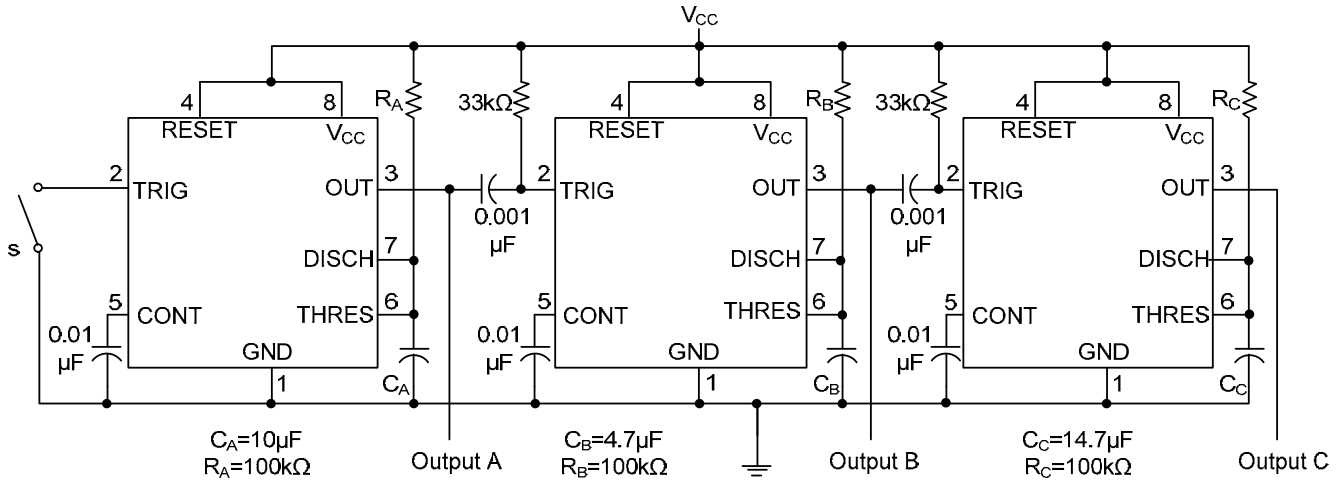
$V_{CC}$

4 8 RESET $V_{CC}$ $R_A$ 2 TRIG 3 OUT 7 DISCH 5 CONT 6 THRES GND 1 s 0.01 μF $C_A$

33kΩ 0.001 μF

4 8 RESET $V_{CC}$ $R_B$ 2 TRIG 3 OUT 7 DISCH 5 CONT 6 THRES GND 1 0.01 μF $C_B$

33kΩ 0.001 μF

4 8 RESET $V_{CC}$ $R_C$ 2 TRIG 3 OUT 7 DISCH 5 CONT 6 THRES GND 1 0.01 μF $C_C$

$C_A$=10μF
$R_A$=100kΩ

Output A

$C_B$=4.7μF
$R_B$=100kΩ

Output B

$C_C$=14.7μF
$R_C$=100kΩ

Output C